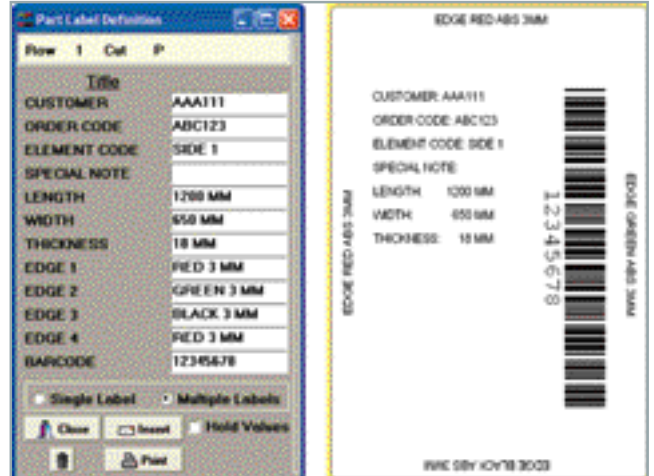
Part Label Definition

Row 1 Cut P

Title

| | |
|---|---|
| CUSTOMER | AAA111 |
| ORDER CODE | ABC123 |
| ELEMENT CODE | SIDE 1 |
| SPECIAL NOTE | |
| LENGTH | 1200 MM |
| WIDTH | 650 MM |
| THICKNESS | 18 MM |
| EDGE 1 | RED 3 MM |
| EDGE 2 | GREEN 3 MM |
| EDGE 3 | BLACK 3 MM |
| EDGE 4 | RED 3 MM |
| BARCODE | 12345678 |

Single Label
Multiple Labels
Close
Insert
Hold Values
Print

EDGE RED ABS 3MM

CUSTOMER: AAA111
ORDER CODE: ABC123
ELEMENT CODE: SIDE 1
SPECIAL NOTE:
LENGTH: 1200 MM
WIDTH: 650 MM
THICKNESS: 18 MM

EDGE RED ABS 3MM

12345678

EDGE GREEN ABS 3MM

EDGE BLACK ABS 3MM